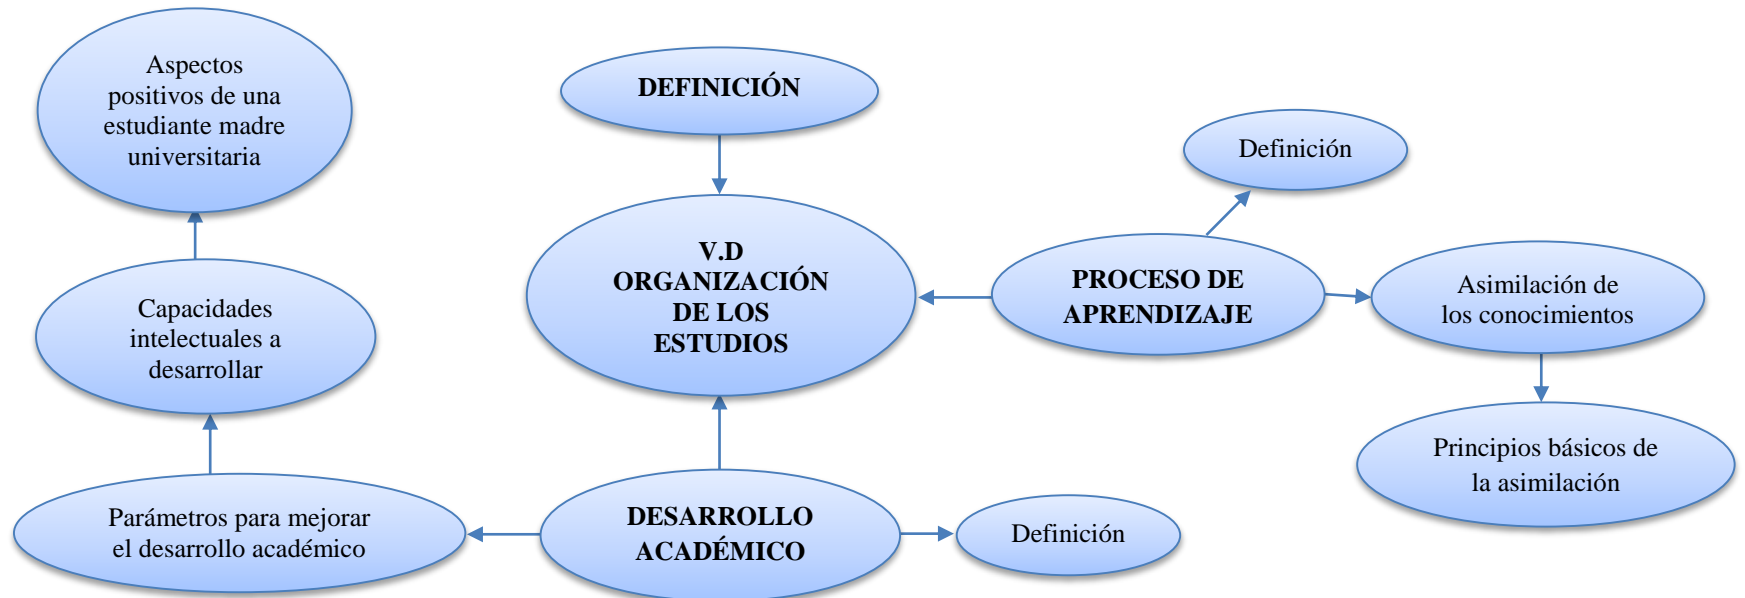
Aspectos positivos de una estudiante madre universitaria

DEFINICIÓN

Definición

Capacidades intelectuales a desarrollar

V.D ORGANIZACIÓN DE LOS ESTUDIOS

PROCESO DE APRENDIZAJE

Asimilación de los conocimientos

Principios básicos de la asimilación

Parámetros para mejorar el desarrollo académico

DESARROLLO ACADÉMICO

Definición